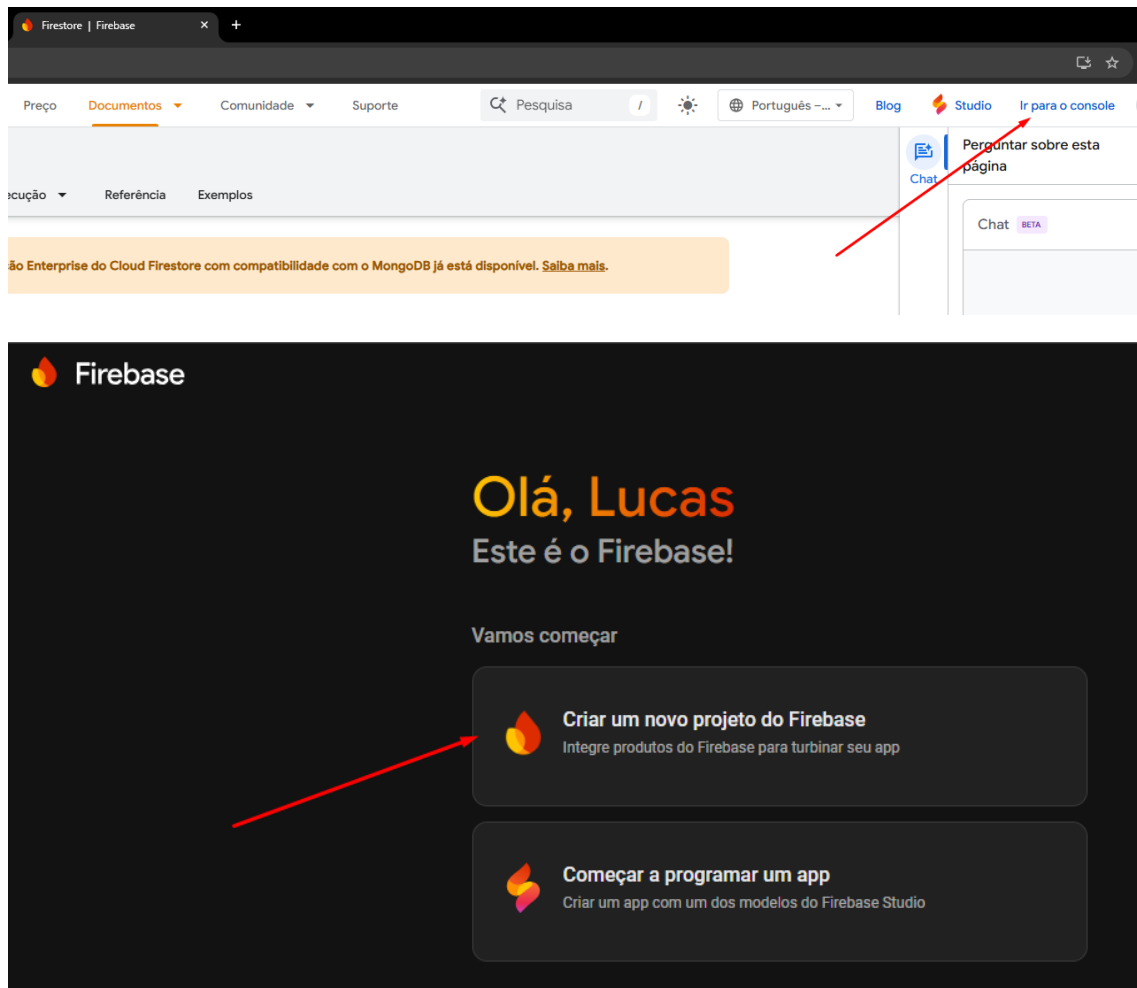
Firestore | Firebase ×

+

Preço Documentos Comunidade Suporte Pesquisa / Português –... Blog Studio Ir para o console

ecução Referência Exemplos

Chat

Perguntar sobre esta página

Chat BETA

ão Enterprise do Cloud Firestore com compatibilidade com o MongoDB já está disponível. Saiba mais.

Firebase

Olá, Lucas
Este é o Firebase!

Vamos começar

Criar um novo projeto do Firebase
Integre produtos do Firebase para turbinar seu app

Começar a programar um app
Criar um app com um dos modelos do Firebase Studio